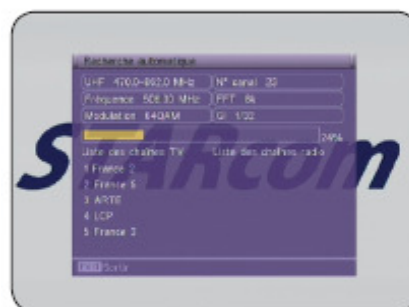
Recherche automatique

UHF 470.0-862.0 MHz | N° canal 22
Fréquence 506.00 MHz | FFT 8k
Modulation 64QAM | GI 1/32

24%

Liste des chaînes TV | Liste des chaînes radio
1 France 2
2 France 5
3 ARTE
4 LCP
5 France 3

STARcom

EXIT Sortie